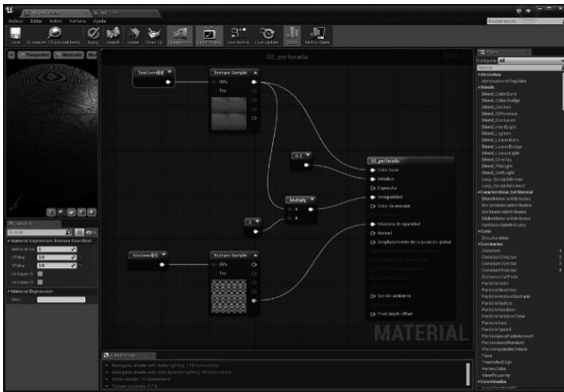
Archivo Editar Activo Ventana Ayuda

Guardar Buscar en CB Aplicar Buscar Inicio Limpiar Conectores Estadísticas Live Preview Live Update Live Nodes Ocultar

00_perforada

TexCoord

Texture Sample
UVs
Tex

0.2

Multiply
A
B

1

TexCoord

Texture Sample
UVs
Tex

00_perforada
Color base
Metálico
Especular
Rugosidad
Color de emisión
Máscara de opacidad
Normal
Desplazamiento de la posición global
Oclusión ambiente
Pixel Depth Offset

MATERIAL

Detalles
Material Expression Texture Coordinate
Material Expression

Paleta
Categoría
Atmosphere
AtmosphericFogColor
Blends
Blend_ColorBurn
Blend_ColorDodge
Blend_Darken
Blend_Difference
Blend_Exclusion
Blend_HardLight
Blend_Lighten
Blend_LinearBurn
Blend_LinearDodge
Blend_LinearLight
Blend_Overlay
Blend_PinLight
Blend_Screen
Blend_SoftLight
Constants
Constant
Constant2Vector
Constant3Vector
Constant4Vector
DistanceCullFade
ParticleColor
ParticleDirection
ParticleRadius
ParticleRandom
ParticleRelativeTime
ParticleSize
ParticleSpeed
PerInstanceFadeAmount
PerInstanceRandom
PrecomputedAOMask
Time
TwoSidedSign
VertexColor
ViewProperty

Estadísticas
Base pass shader with static lighting: 118 instructions
Base pass shader with Surface lighting: 86 instructions
Vertex shader: 35 instructions
Texture samplers: 2/16